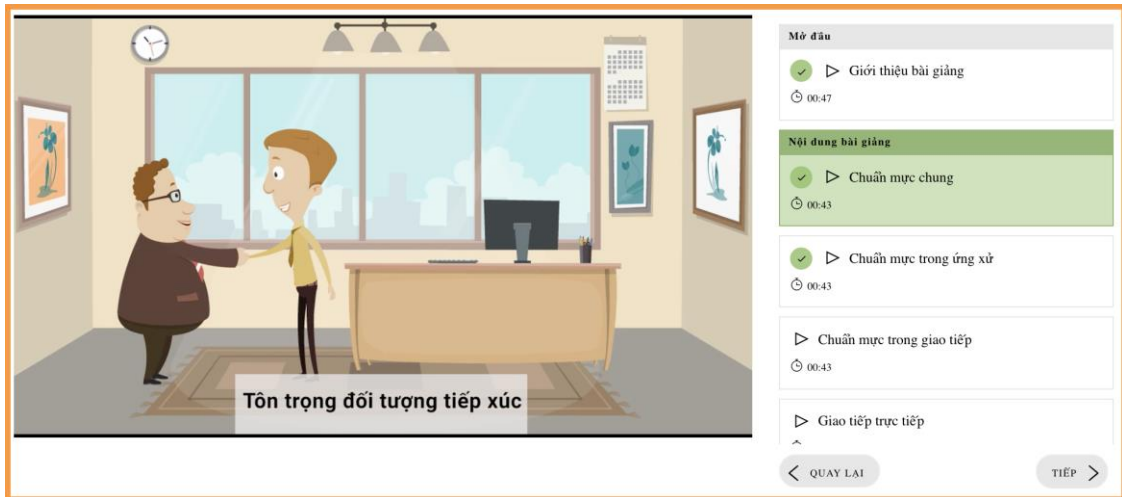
Tôn trọng đối tượng tiếp xúc

Mở đầu

Giới thiệu bài giảng
00:47

Nội dung bài giảng

Chuẩn mực chung
00:43

Chuẩn mực trong ứng xử
00:43

Chuẩn mực trong giao tiếp
00:43

Giao tiếp trực tiếp

QUAY LẠI

TIẾP